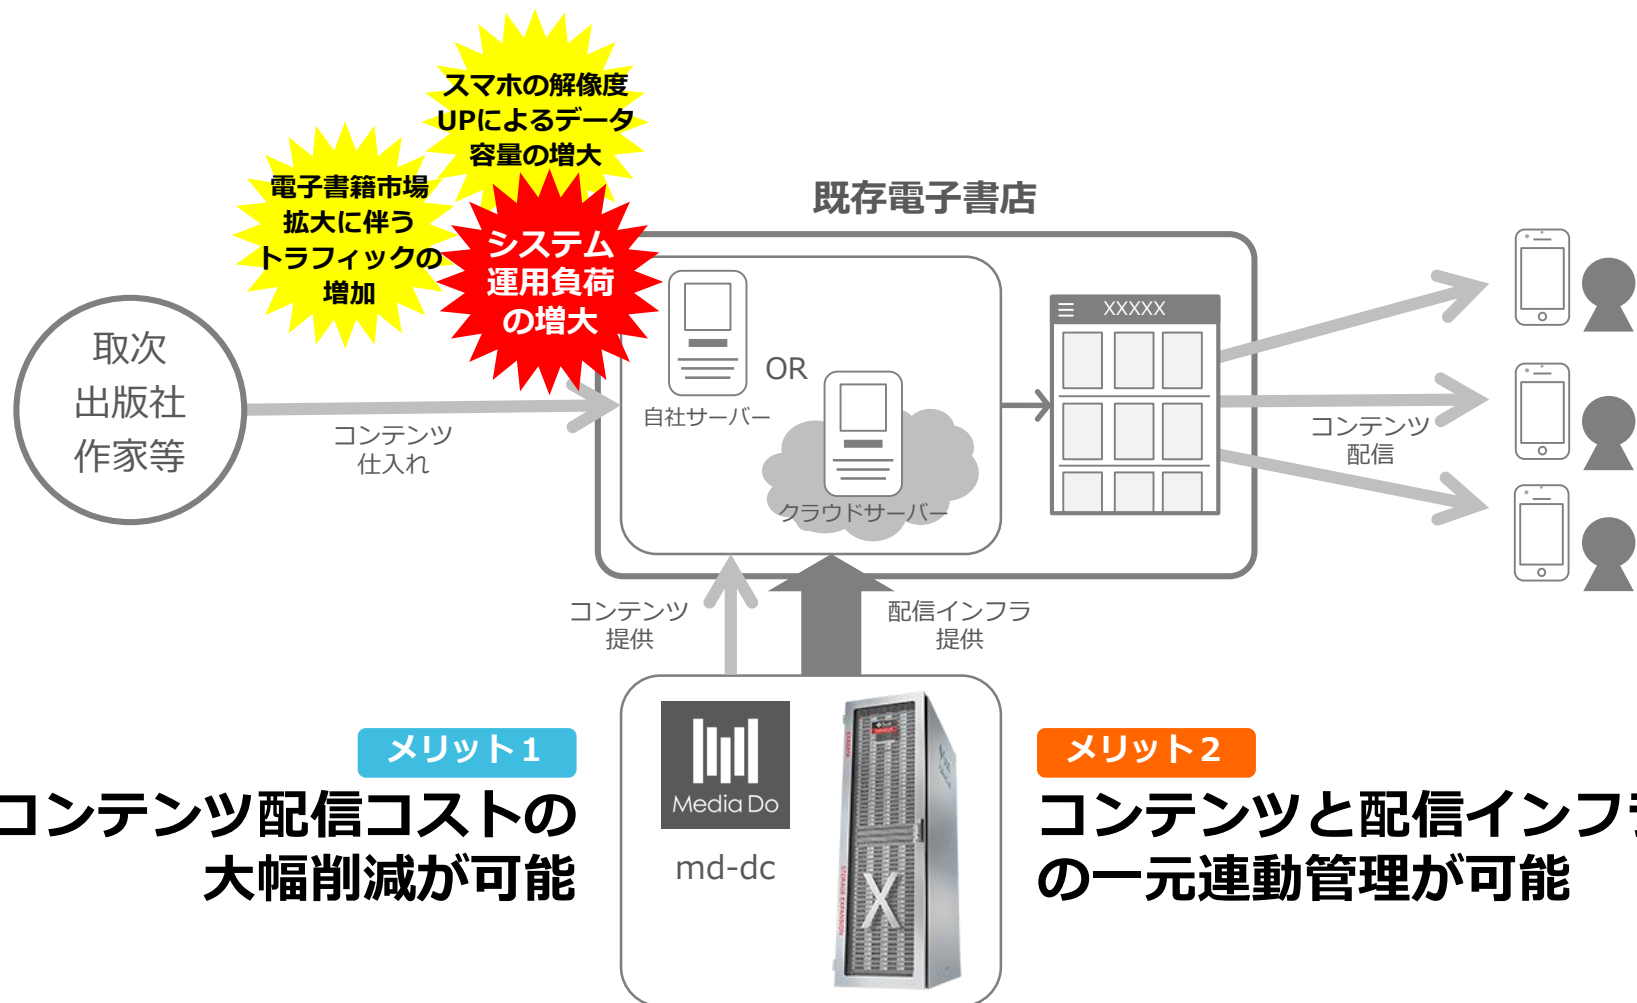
スマホの解像度UPによるデータ容量の増大

電子書籍市場拡大に伴うトラフィックの増加

システム運用負荷の増大

既存電子書店

取次
出版社
作家等

コンテンツ
仕入れ

自社サーバー

OR

クラウドサーバー

XXXXX

コンテンツ
配信

コンテンツ
提供

配信インフラ
提供

メリット1
コンテンツ配信コストの大幅削減が可能

Media Do
md-dc

メリット2
コンテンツと配信インフ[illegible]
の一元連動管理が可能